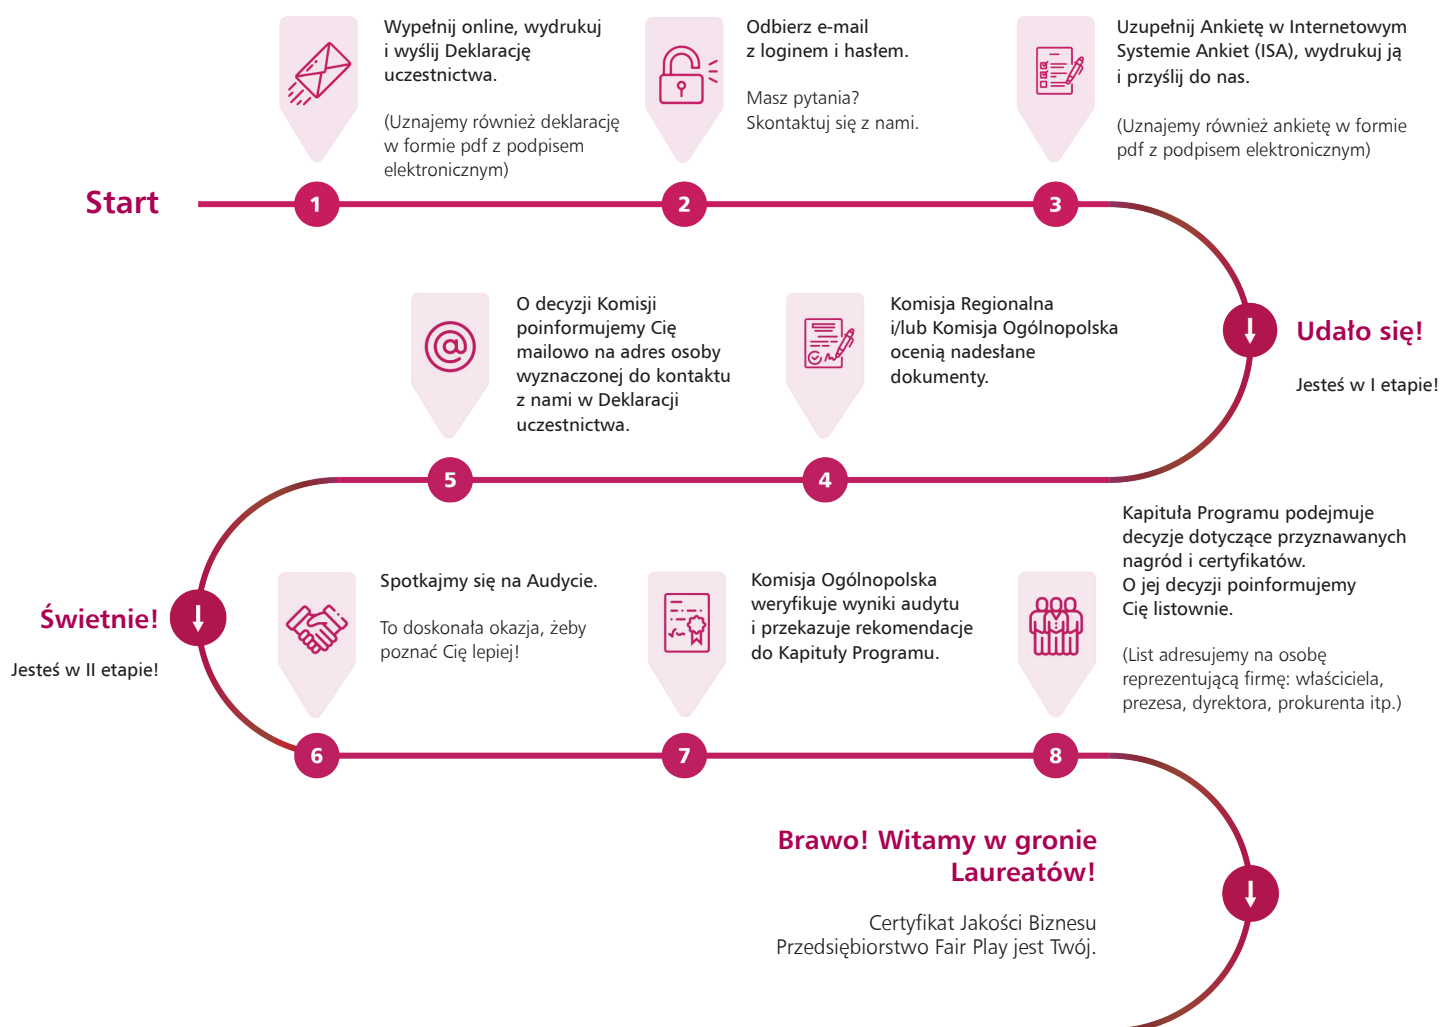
Start

1

Wypełnij online, wydrukuj i wyślij Deklarację uczestnictwa.

(Uznajemy również deklarację w formie pdf z podpisem elektronicznym)

2

Odbierz e-mail z loginem i hasłem.

Masz pytania? Skontaktuj się z nami.

3

Uzupełnij Ankietę w Internetowym Systemie Ankiet (ISA), wydrukuj ją i prześlij do nas.

(Uznajemy również ankietę w formie pdf z podpisem elektronicznym)

Udało się!

Jesteś w I etapie!

4

Komisja Regionalna i/lub Komisja Ogólnopolska ocenią nadesłane dokumenty.

5

O decyzji Komisji poinformujemy Cię mailowo na adres osoby wyznaczonej do kontaktu z nami w Deklaracji uczestnictwa.

Świetnie!

Jesteś w II etapie!

6

Spotkajmy się na Audycie.

To doskonała okazja, żeby poznać Cię lepiej!

7

Komisja Ogólnopolska weryfikuje wyniki audytu i przekazuje rekomendacje do Kapituły Programu.

8

Kapituła Programu podejmuje decyzje dotyczące przyznawanych nagród i certyfikatów. O jej decyzji poinformujemy Cię listownie.

(List adresujemy na osobę reprezentującą firmę: właściciela, prezesa, dyrektora, prokurenta itp.)

Brawo! Witamy w gronie Laureatów!

Certyfikat Jakości Biznesu Przedsiębiorstwo Fair Play jest Twój.